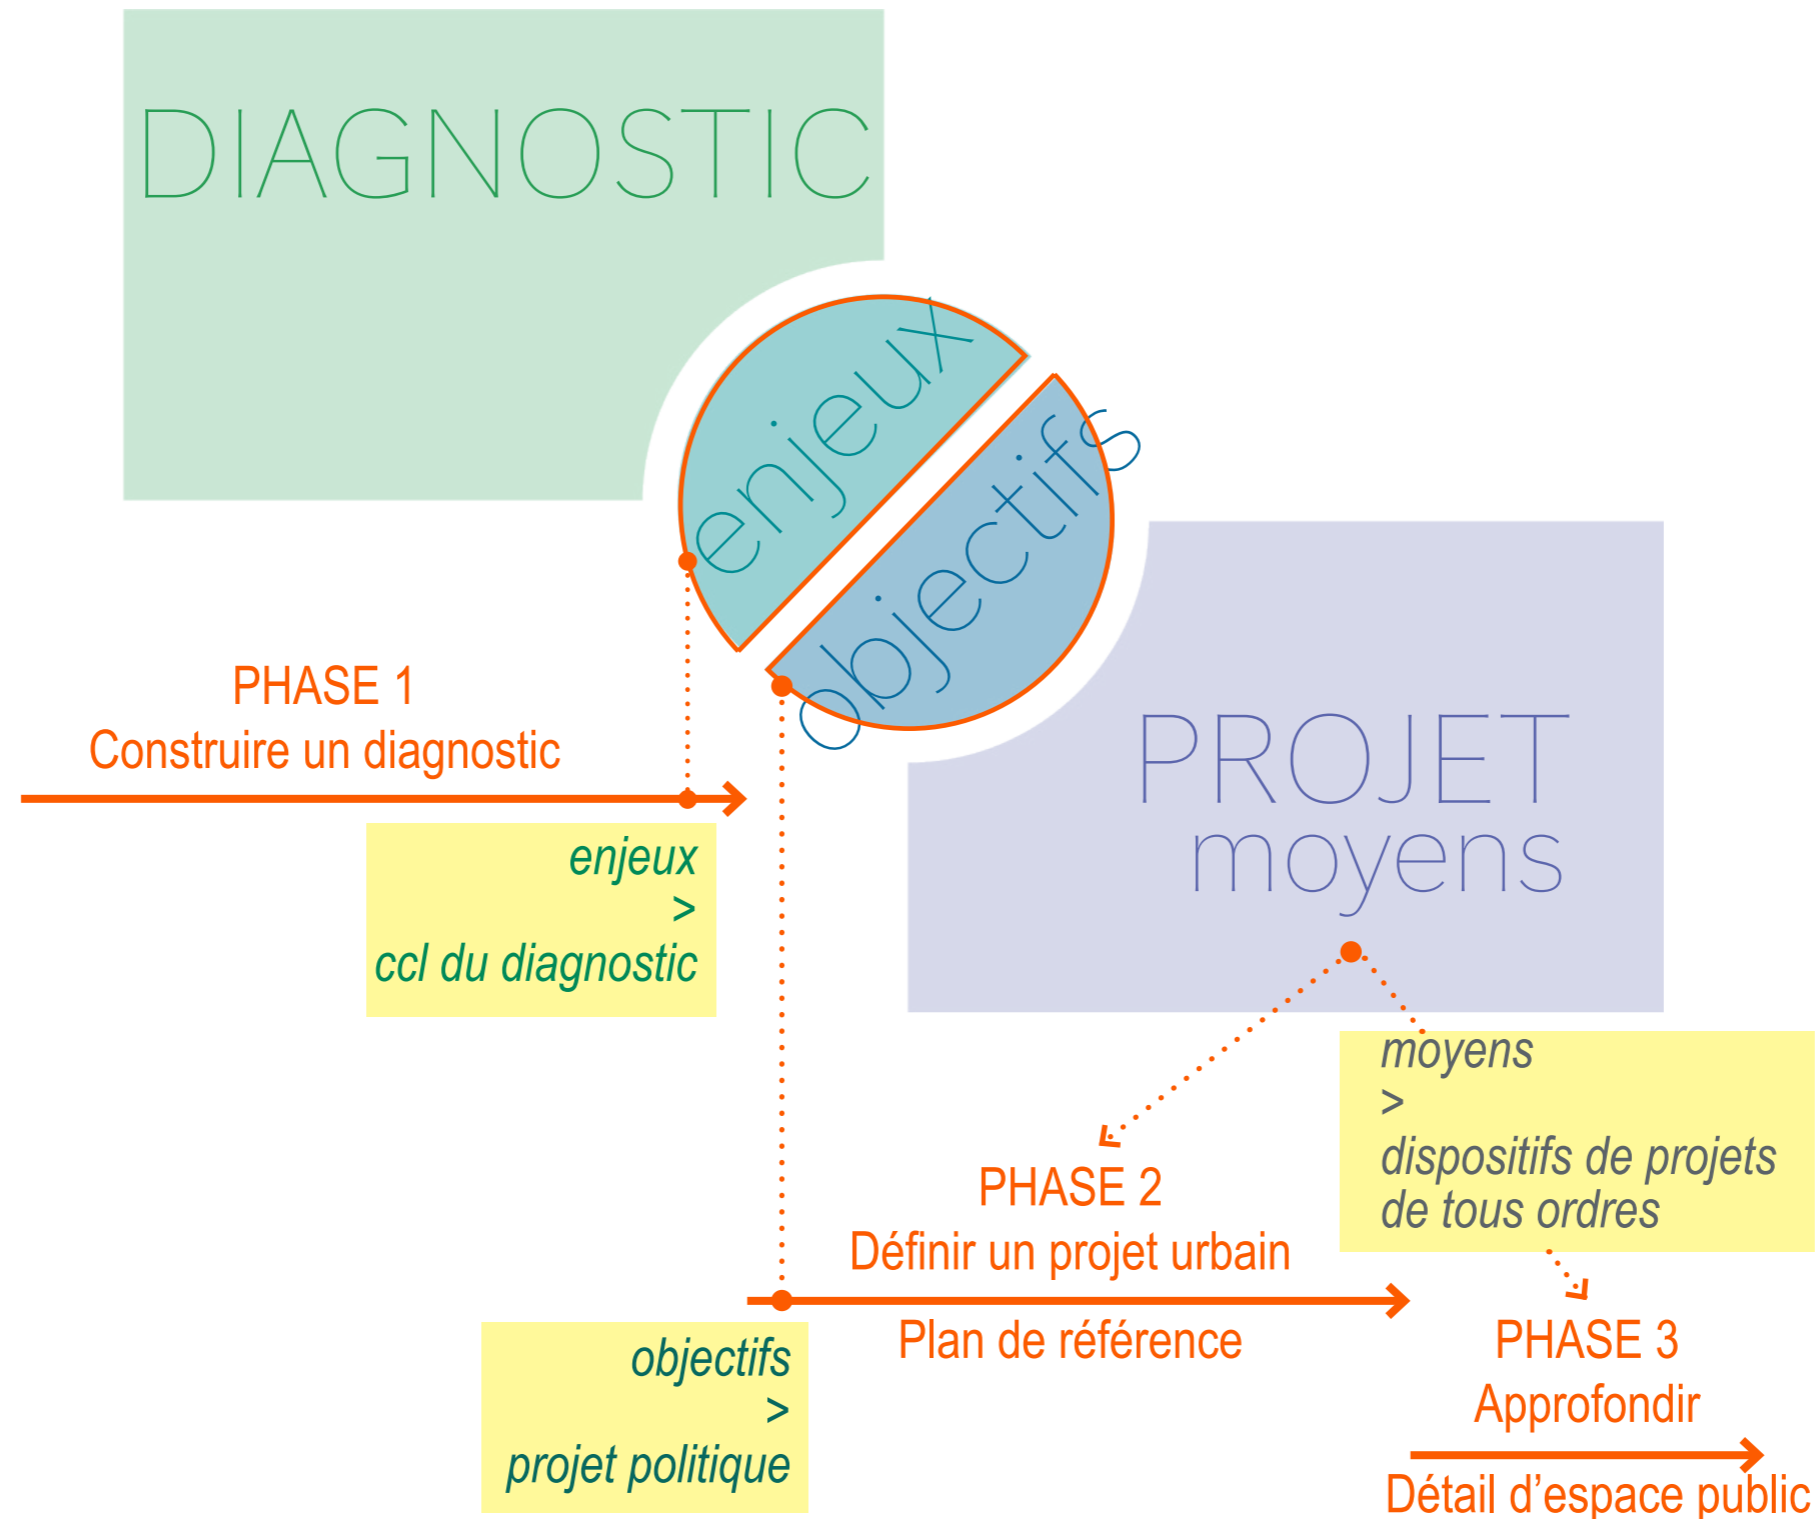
DIAGNOSTIC

enjeux

objectifs

PROJET
moyens

PHASE 1
Construire un diagnostic

enjeux
>
ccl du diagnostic

moyens
>
dispositifs de projets de tous ordres

PHASE 2
Définir un projet urbain

Plan de référence

objectifs
>
projet politique

PHASE 3
Approfondir

Détail d'espace public